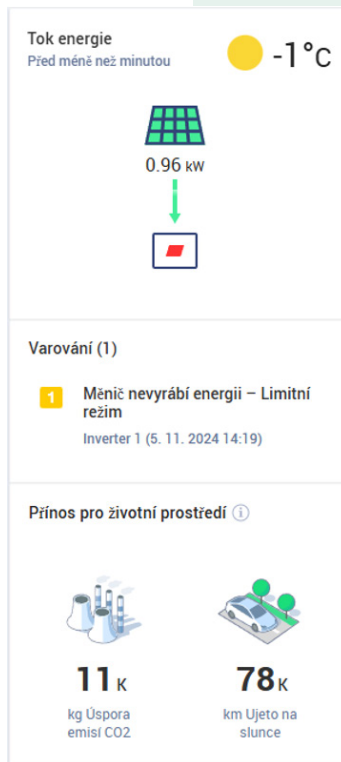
Tok energie
Před méně než minutou

-1°C

0.96 kW

Varování (1)

1 Měnič nevyrábí energii – Limitní režim
Inverter 1 (5. 11. 2024 14:19)

Přínos pro životní prostředí ⓘ

11 K
kg Úspora emisí CO2

78 K
km Ujeto na slunce